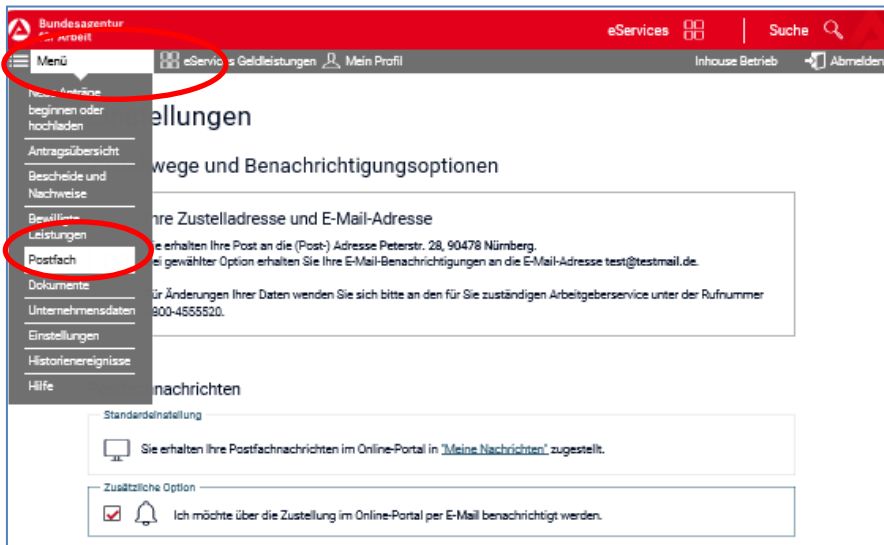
Bundesagentur für Arbeit

eServices

Suche

Menü

eServices Geldleistungen

Mein Profil

Inhouse Betrieb

Abmelden

Neue Anträge beginnen oder hochladen

Antragsübersicht

Bescheide und Nachweise

Bewilligte Leistungen

Postfach

Dokumente

Unternehmensdaten

Einstellungen

Historienereignisse

Hilfe

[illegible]ellungen

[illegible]wege und Benachrichtigungsoptionen

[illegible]hre Zustelladresse und E-Mail-Adresse

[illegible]ie erhalten Ihre Post an die (Post-) Adresse Peterstr. 28, 90478 Nürnberg.
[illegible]ei gewählter Option erhalten Sie Ihre E-Mail-Benachrichtigungen an die E-Mail-Adresse test@testmail.de.

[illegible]ür Änderungen Ihrer Daten wenden Sie sich bitte an den für Sie zuständigen Arbeitgeberservice unter der Rufnummer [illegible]800-4555520.

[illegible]nachrichten

Standardeinstellung

Sie erhalten Ihre Postfachnachrichten im Online-Portal in "Meine Nachrichten" zugestellt.

Zusätzliche Option

Ich möchte über die Zustellung im Online-Portal per E-Mail benachrichtigt werden.